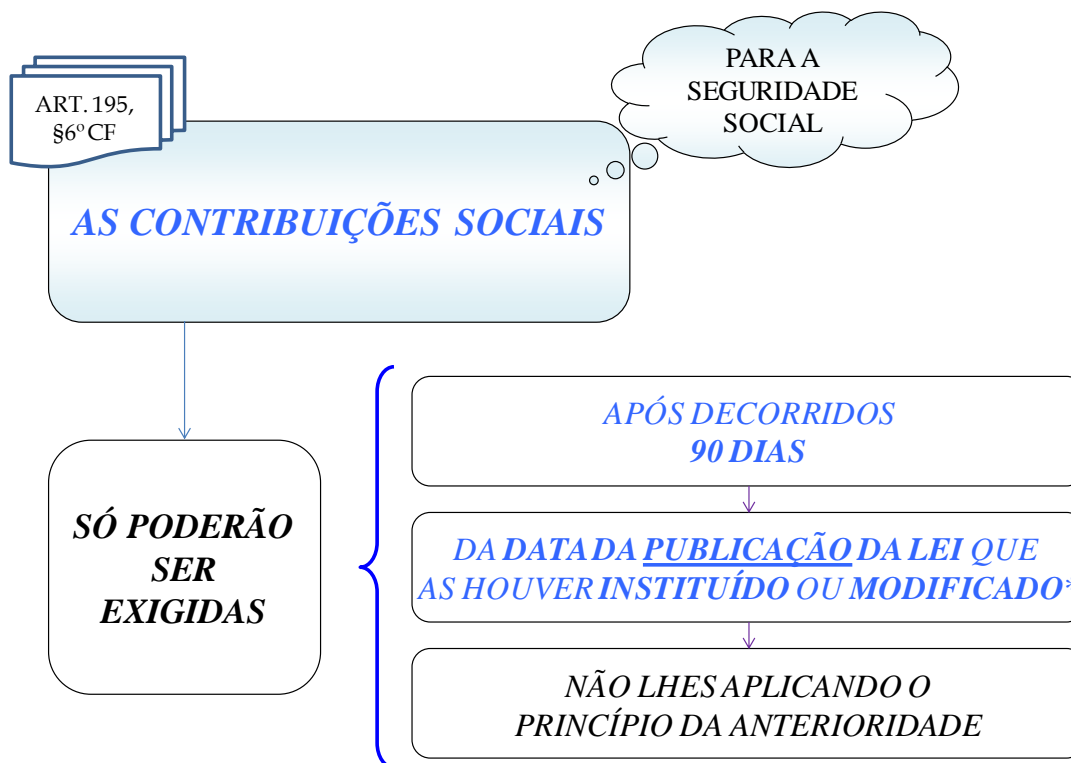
ART. 195, §6º CF

PARA A SEGURIDADE SOCIAL

AS CONTRIBUIÇÕES SOCIAIS

SÓ PODERÃO SER EXIGIDAS

APÓS DECORRIDOS 90 DIAS

DA DATA DA PUBLICAÇÃO DA LEI QUE AS HOUVER INSTITUÍDO OU MODIFICADO

NÃO LHES APLICANDO O PRINCÍPIO DA ANTERIORIDADE